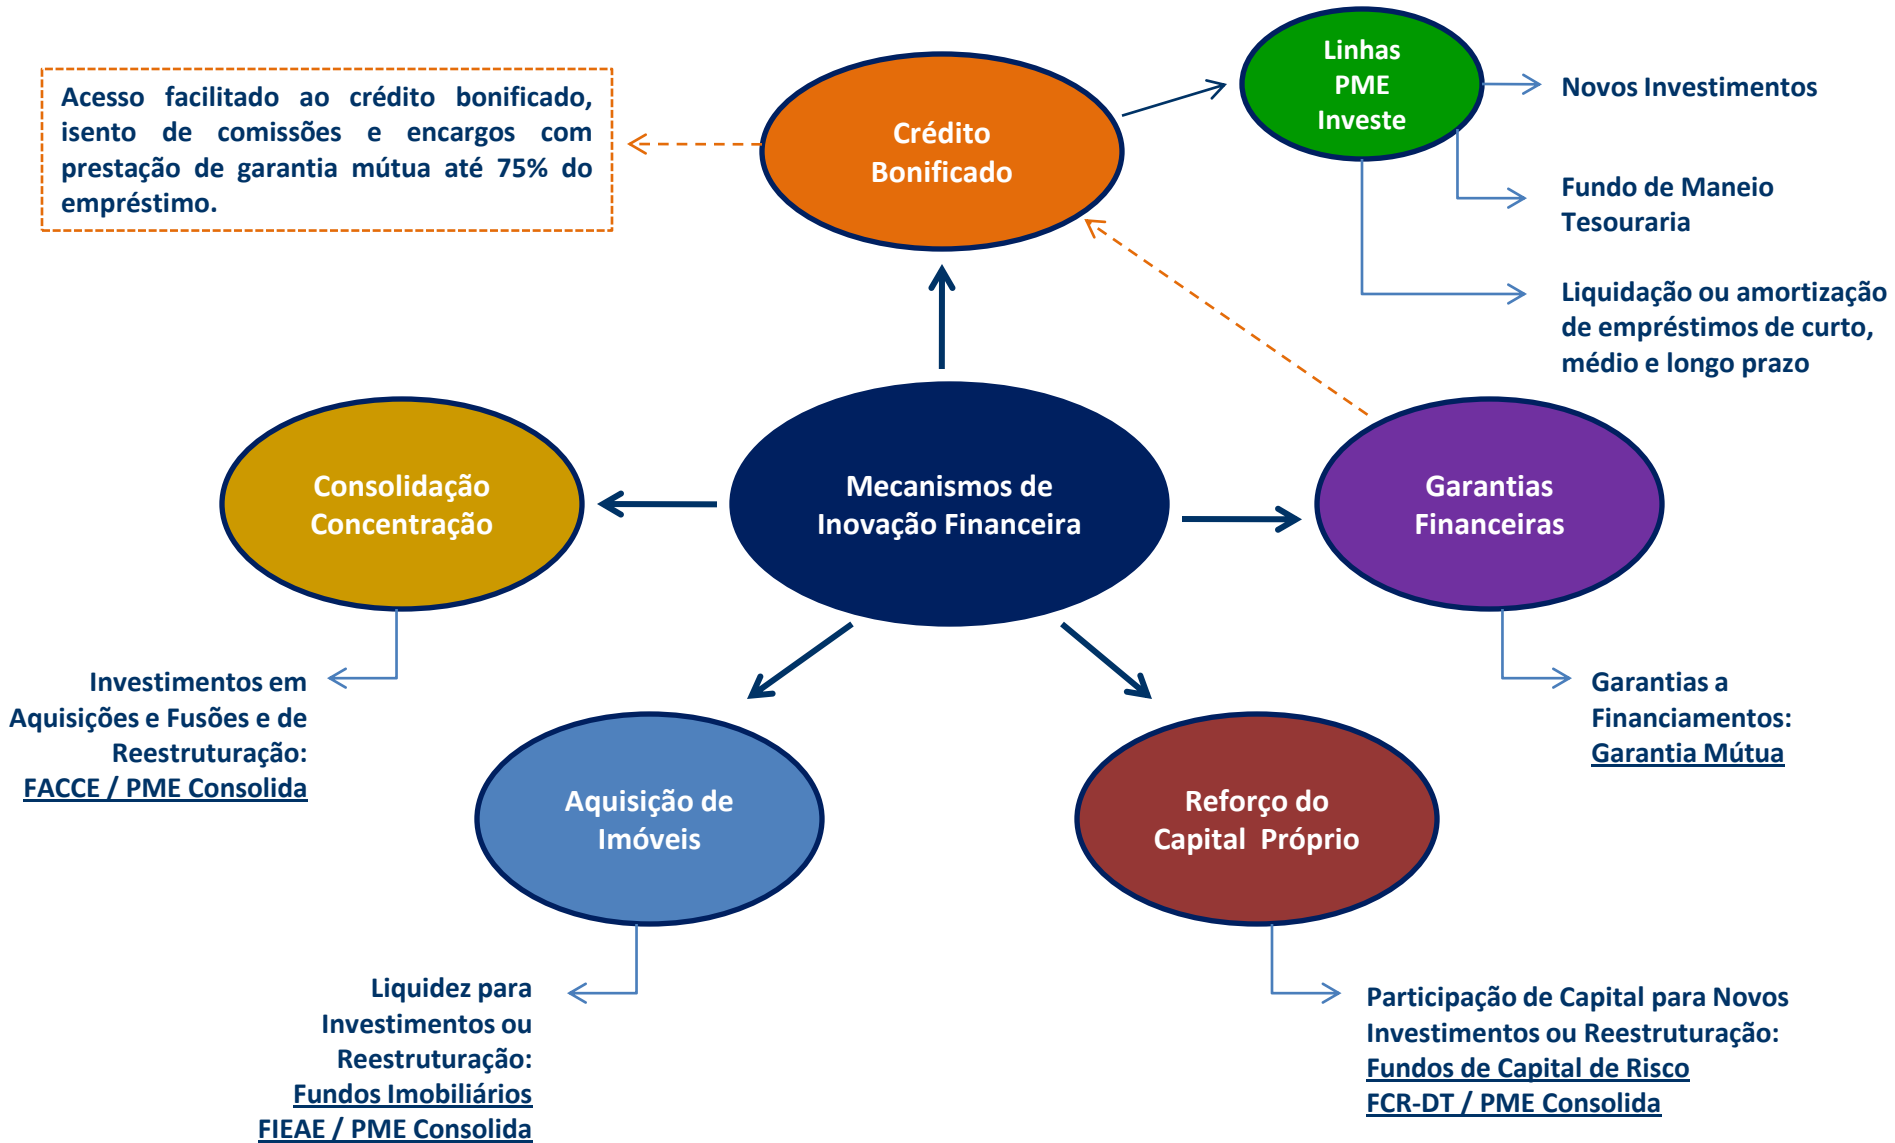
Acesso facilitado ao crédito bonificado, isento de comissões e encargos com prestação de garantia mútua até 75% do empréstimo.

Crédito Bonificado

Linhas PME Investe

Novos Investimentos

Fundo de Maneio Tesouraria

Liquidação ou amortização de empréstimos de curto, médio e longo prazo

Consolidação Concentração

Mecanismos de Inovação Financeira

Garantias Financeiras

Investimentos em Aquisições e Fusões e de Reestruturação: FACCE / PME Consolida

Garantias a Financiamentos: Garantia Mútua

Aquisição de Imóveis

Reforço do Capital Próprio

Liquidez para Investimentos ou Reestruturação: Fundos Imobiliários FIEAE / PME Consolida

Participação de Capital para Novos Investimentos ou Reestruturação: Fundos de Capital de Risco FCR-DT / PME Consolida